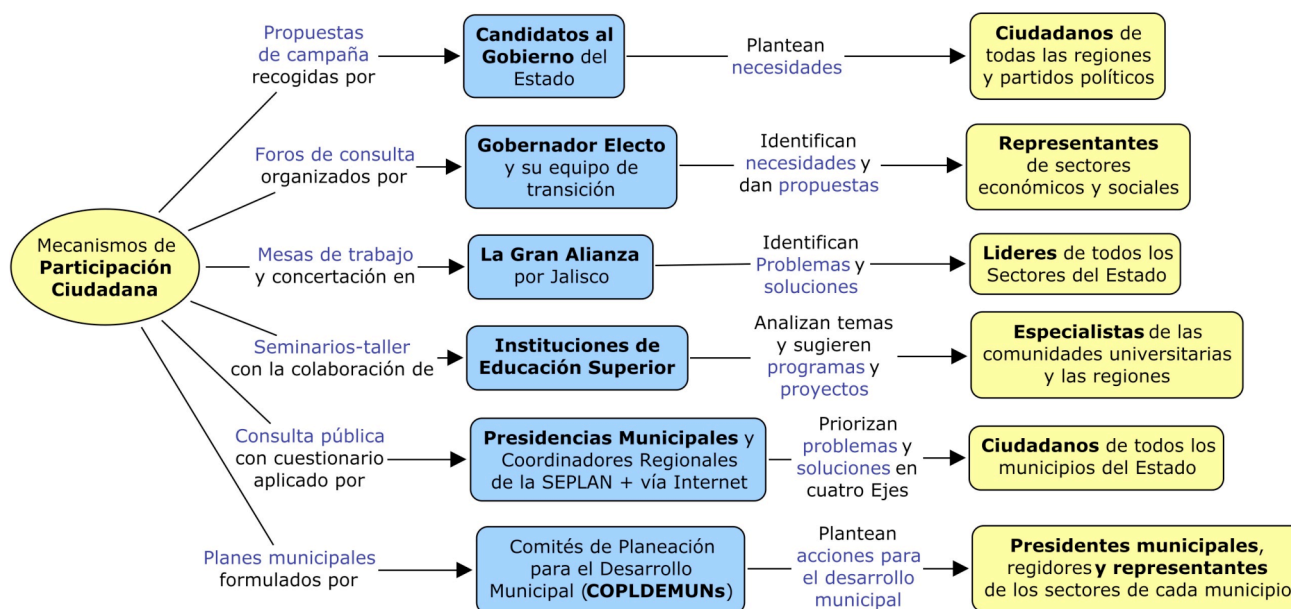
Mecanismos de Participación Ciudadana

Propuestas de campaña recogidas por

Candidatos al Gobierno del Estado

Plantean necesidades

Ciudadanos de todas las regiones y partidos políticos

Foros de consulta organizados por

Gobernador Electo y su equipo de transición

Identifican necesidades y dan propuestas

Representantes de sectores económicos y sociales

Mesas de trabajo y concertación en

La Gran Alianza por Jalisco

Identifican Problemas y soluciones

Lideres de todos los Sectores del Estado

Seminarios-taller con la colaboración de

Instituciones de Educación Superior

Analizan temas y sugieren programas y proyectos

Especialistas de las comunidades universitarias y las regiones

Consulta pública con cuestionario aplicado por

Presidencias Municipales y Coordinadores Regionales de la SEPLAN + vía Internet

Priorizan problemas y soluciones en cuatro Ejes

Ciudadanos de todos los municipios del Estado

Planes municipales formulados por

Comités de Planeación para el Desarrollo Municipal (COPLDEMUNs)

Plantean acciones para el desarrollo municipal

Presidentes municipales, regidores y representantes de los sectores de cada municipio